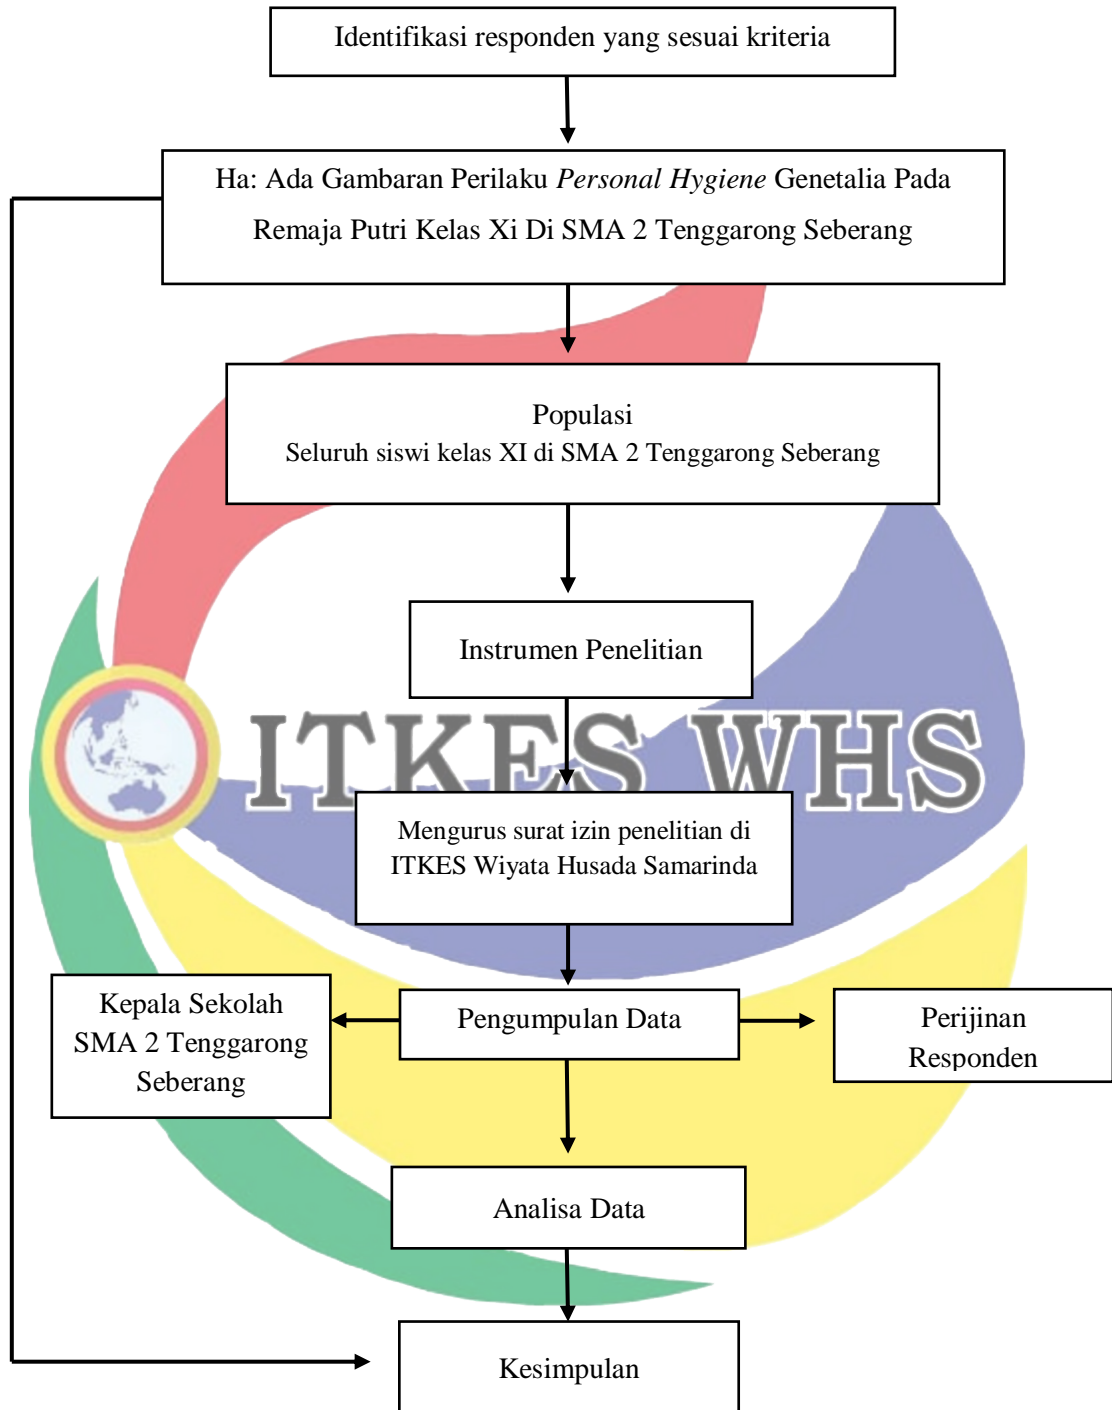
Identifikasi responden yang sesuai kriteria

Ha: Ada Gambaran Perilaku *Personal Hygiene* Genetalia Pada Remaja Putri Kelas Xi Di SMA 2 Tenggarong Seberang

Populasi
Seluruh siswi kelas XI di SMA 2 Tenggarong Seberang

Instrumen Penelitian

ITKES WHS

Mengurus surat izin penelitian di ITKES Wiyata Husada Samarinda

Kepala Sekolah SMA 2 Tenggarong Seberang

Pengumpulan Data

Perijinan Responden

Analisa Data

Kesimpulan